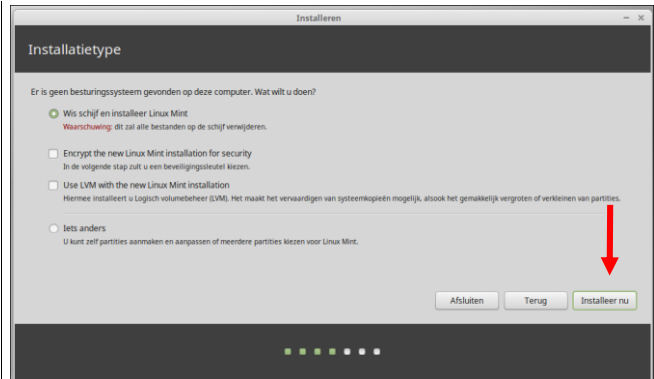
Installeren

Installatietype

Er is geen besturingssysteem gevonden op deze computer. Wat wilt u doen?

Wis schijf en installeer Linux Mint
Waarschuwing: dit zal alle bestanden op de schijf verwijderen.

Encrypt the new Linux Mint installation for security
In de volgende stap zult u een beveiligingssleutel kiezen.

Use LVM with the new Linux Mint installation
Hiermee installeert u Logisch volumebeheer (LVM). Het maakt het vervaardigen van systeemkopieën mogelijk, alsook het gemakkelijk vergroten of verkleinen van partities.

Iets anders
U kunt zelf partities aanmaken en aanpassen of meerdere partities kiezen voor Linux Mint.

Afsluiten
Terug
Installeer nu